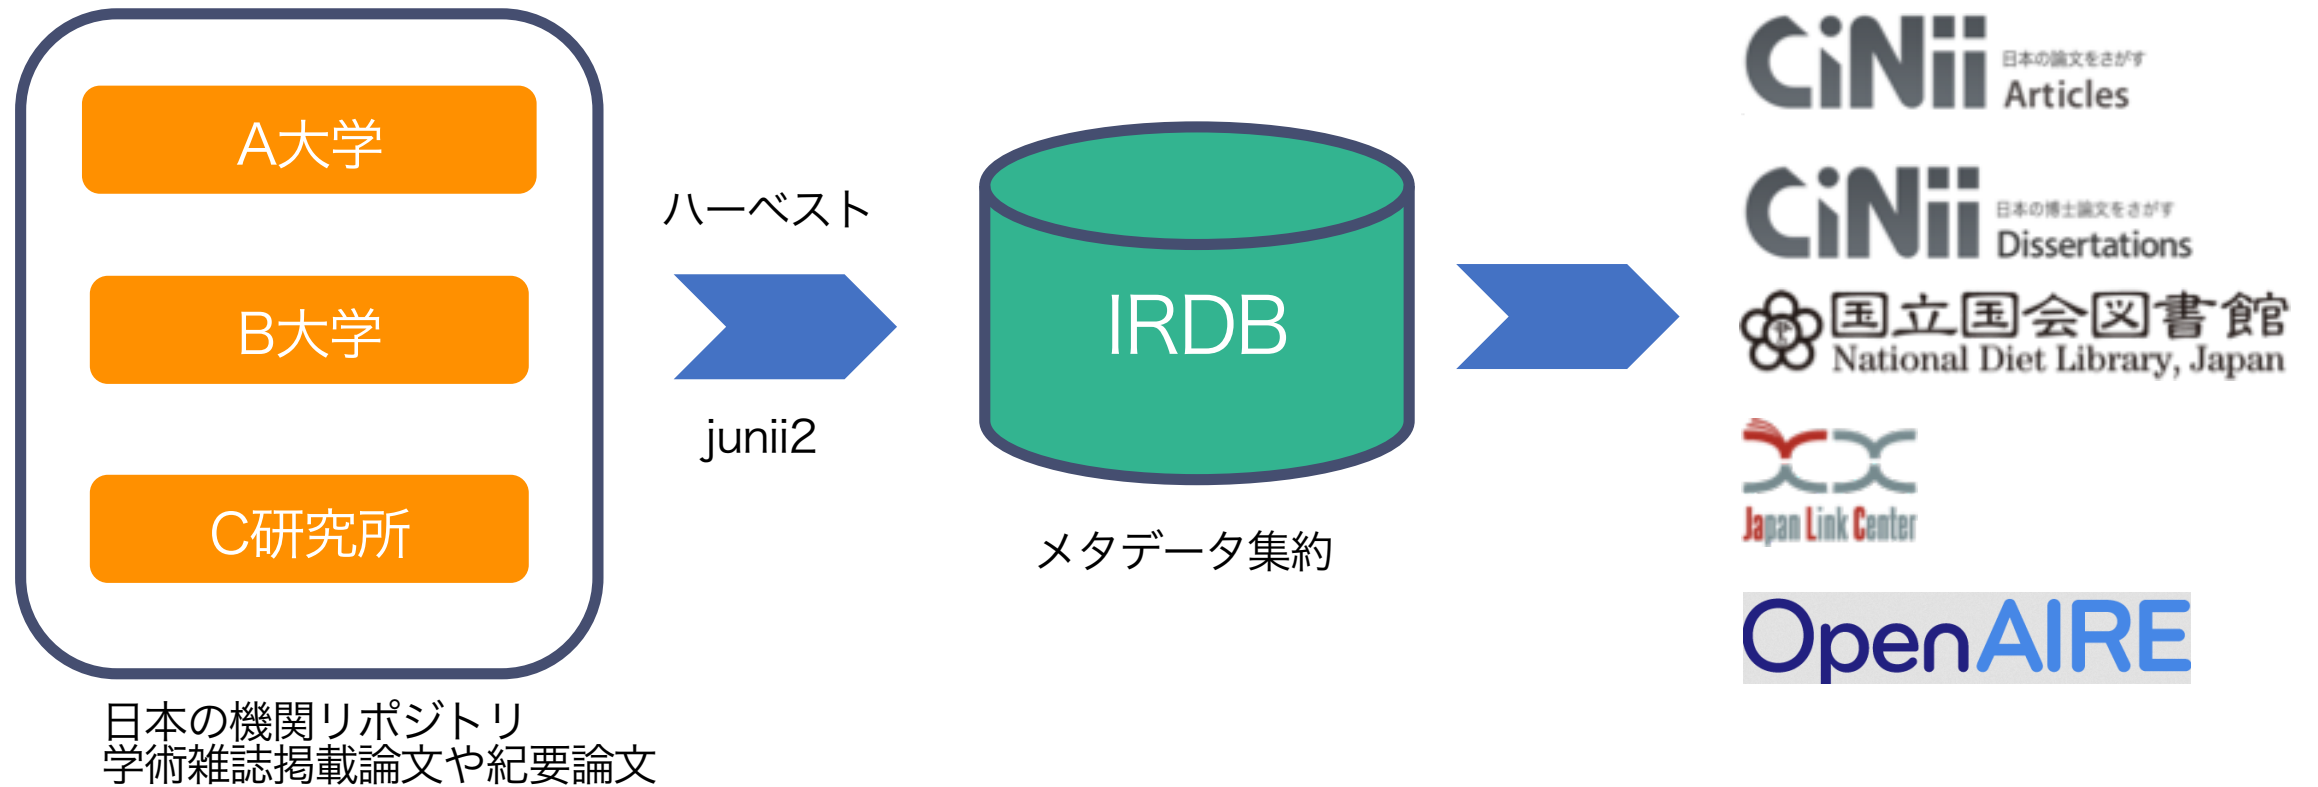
A大学

B大学

C研究所

日本の機関リポジトリ
学術雑誌掲載論文や紀要論文

ハーベスト

junii2

IRDB

メタデータ集約

CiNii 日本の論文をさがす Articles

CiNii 日本の博士論文をさがす Dissertations

国立国会図書館 National Diet Library, Japan

Japan Link Center

OpenAIRE